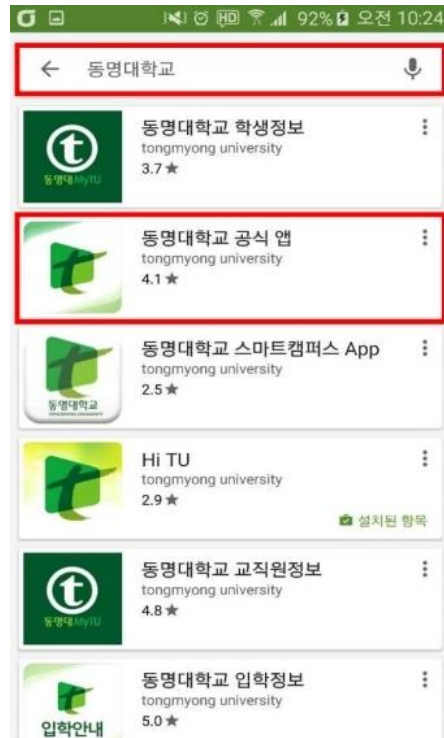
92% 오전 10:24

동명대학교

동명대 MyTU

동명대학교 학생정보
tongmyong university
3.7 ★

동명대학교 공식 앱
tongmyong university
4.1 ★

동명대학교

동명대학교 스마트캠퍼스 App
tongmyong university
2.5 ★

Hi TU
tongmyong university
2.9 ★
설치된 항목

동명대 MyTU

동명대학교 교직원정보
tongmyong university
4.8 ★

입학안내

동명대학교 입학정보
tongmyong university
5.0 ★